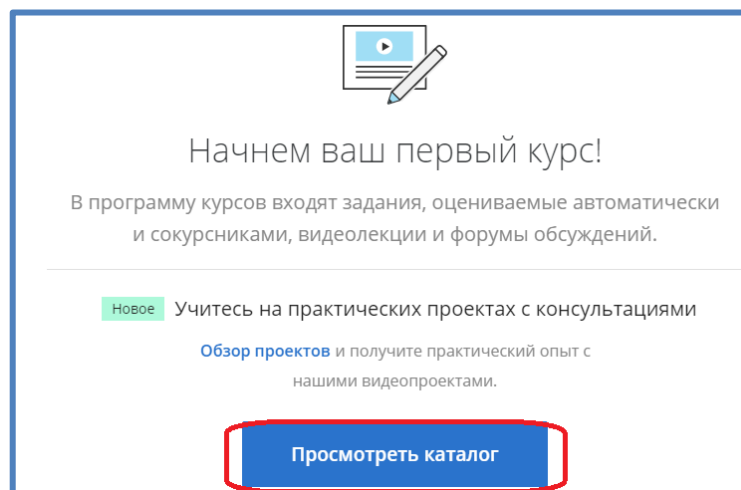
Начнем ваш первый курс!

В программу курсов входят задания, оцениваемые автоматически и сокурсниками, видеолекции и форумы обсуждений.

Новое Учитесь на практических проектах с консультациями

Обзор проектов и получите практический опыт с нашими видеопроектами.

Просмотреть каталог